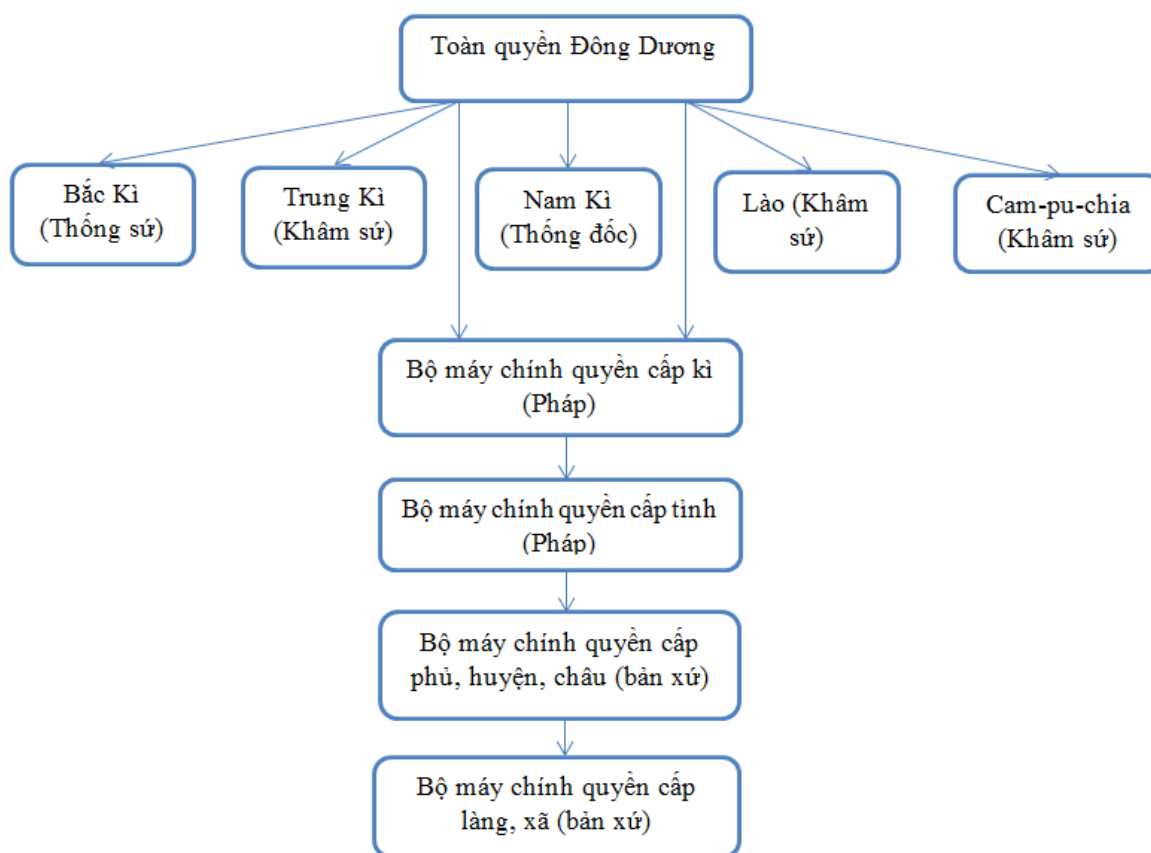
Toàn quyền Đông Dương

Bắc Kì (Thống sứ)

Trung Kì (Khâm sứ)

Nam Kì (Thống đốc)

Lào (Khâm sứ)

Cam-pu-chia (Khâm sứ)

Bộ máy chính quyền cấp kì (Pháp)

Bộ máy chính quyền cấp tinh (Pháp)

Bộ máy chính quyền cấp phủ, huyện, châu (bản xứ)

Bộ máy chính quyền cấp làng, xã (bản xứ)